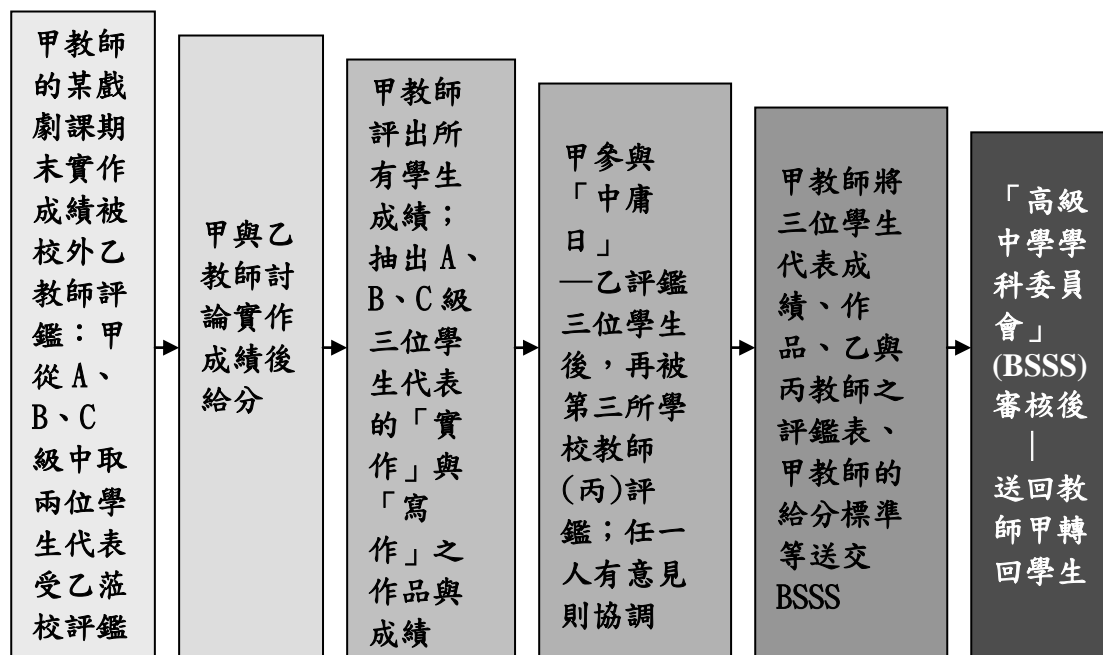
甲教師的某戲劇課期末實作成績被校外乙教師評鑑：甲從A、B、C級中取兩位學生代表受乙蒞校評鑑

甲與乙教師討論實作成績後給分

甲教師評出所有學生成績；抽出A、B、C級三位學生代表的「實作」與「寫作」之作品與成績

甲參與「中庸日」—乙評鑑三位學生後，再被第三所學校教師(丙)評鑑；任一人有意見則協調

甲教師將三位學生代表成績、作品、乙與丙教師之評鑑表、甲教師的給分標準等送交BSSS

「高級中學學科委員會」(BSSS)審核後—送回教師甲轉回學生